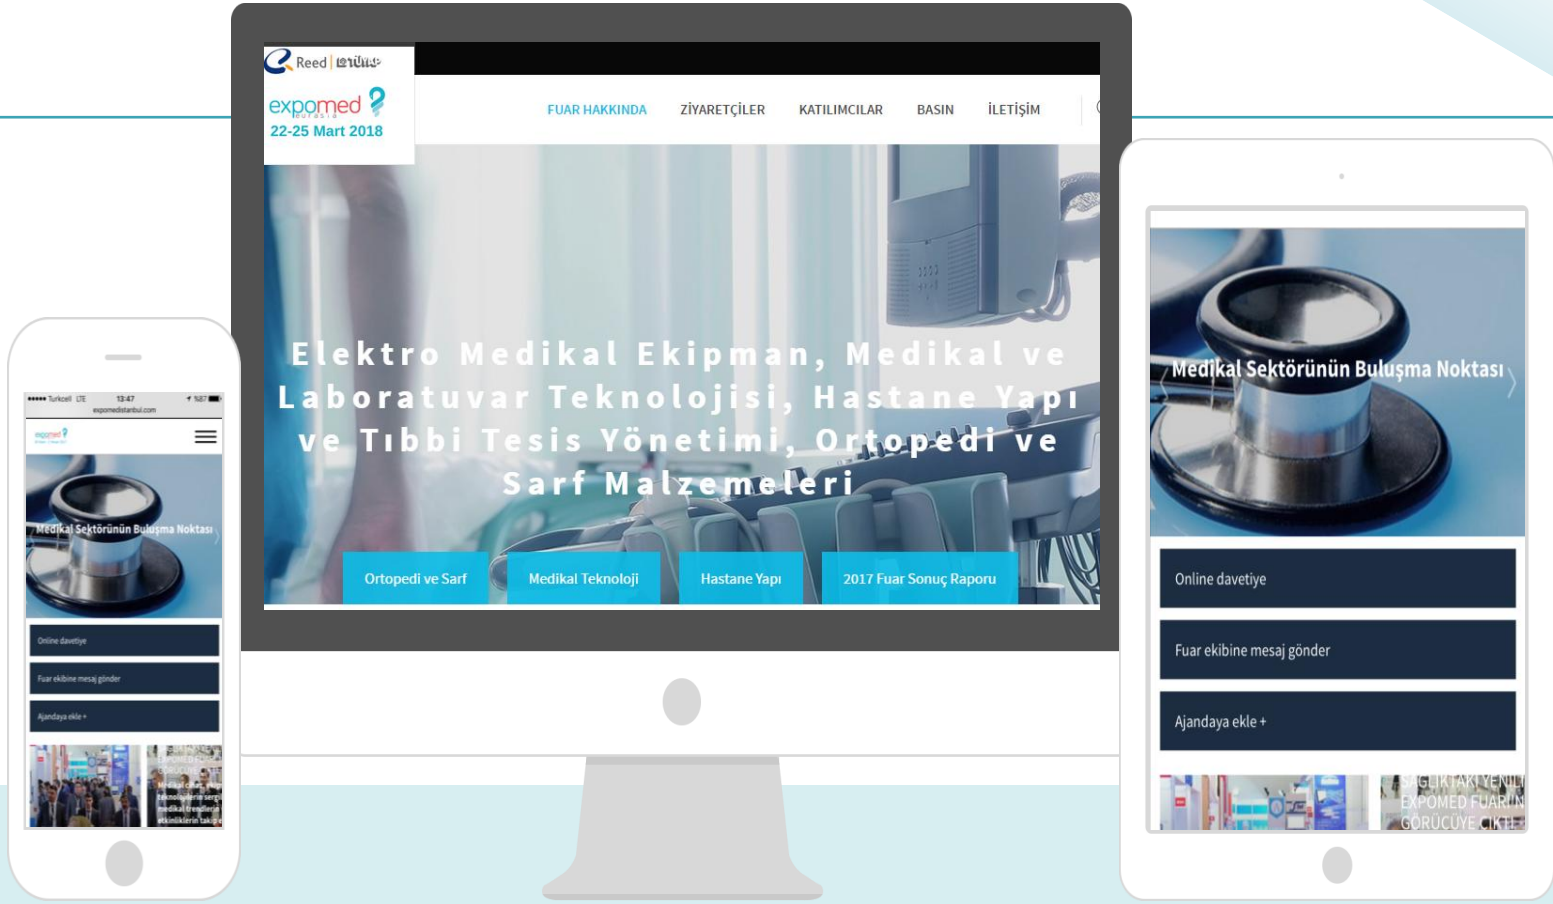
Reed | Tüyap
expomed eurasia
22-25 Mart 2018

FUAR HAKKINDA
ZİYARETÇİLER
KATILIMCILAR
BASIN
İLETİŞİM

Elektro Medikal Ekipman, Medikal ve Laboratuvar Teknolojisi, Hastane Yapı ve Tıbbi Tesis Yönetimi, Ortopedi ve Sarf Malzemeleri

Ortopedi ve Sarf
Medikal Teknoloji
Hastane Yapı
2017 Fuar Sonuç Raporu

Turkcell LTE 13:47
expomedistanbul.com
expomed
Medikal Sektörünün Buluşma Noktası
Online davetiye
Fuar ekibine mesaj gönder
Ajandaya ekle +

Medikal Sektörünün Buluşma Noktası
Online davetiye
Fuar ekibine mesaj gönder
Ajandaya ekle +
SAĞLIKTAKİ YENİLİ
EXPOMED FUARI'N
GÖRÜCÜYE ÇIKTI